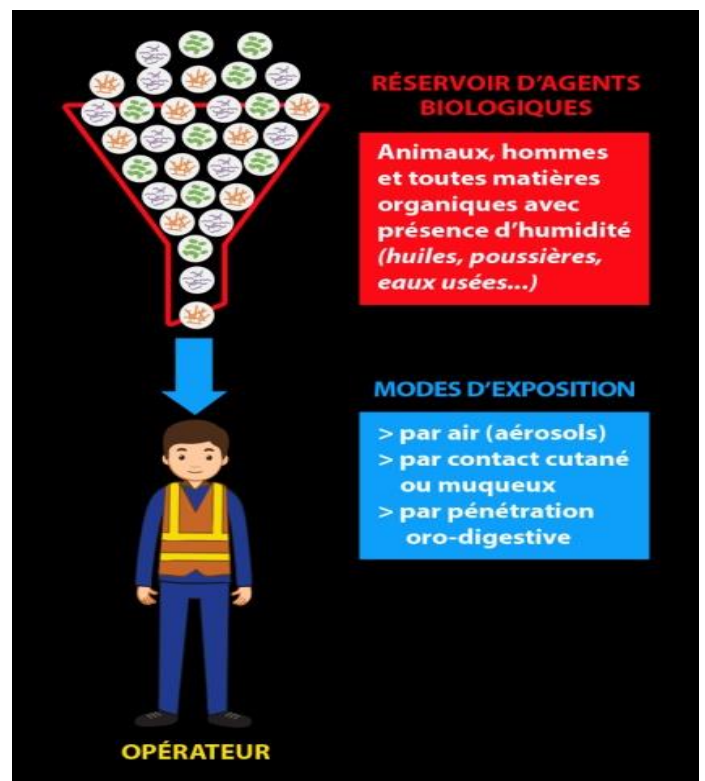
RÉSERVOIR D'AGENTS BIOLOGIQUES

Animaux, hommes et toutes matières organiques avec présence d'humidité *(huiles, poussières, eaux usées...)*

MODES D'EXPOSITION

> par air (aérosols)
> par contact cutané ou muqueux
> par pénétration oro-digestive

OPÉRATEUR